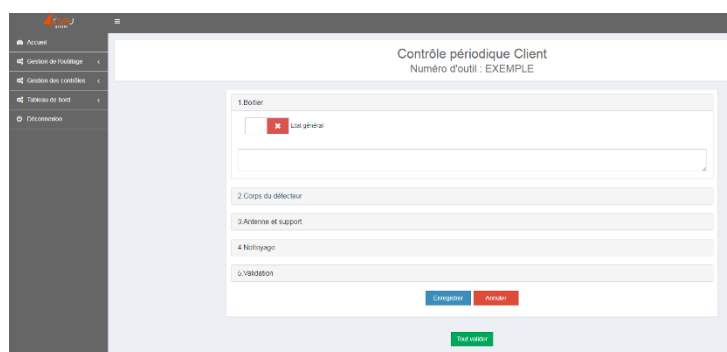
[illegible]

≡

Accueil

Gestion de l'outillage

Gestion des contrôles

Tableau de bord

Déconnexion

Contrôle périodique Client

Numéro d'outil : EXEMPLE

1.Boitier

Etat général

2.Corps du détecteur

3.Antenne et support

4.Nettoyage

5.Validation

Enregistrer

Annuler

Tout valider